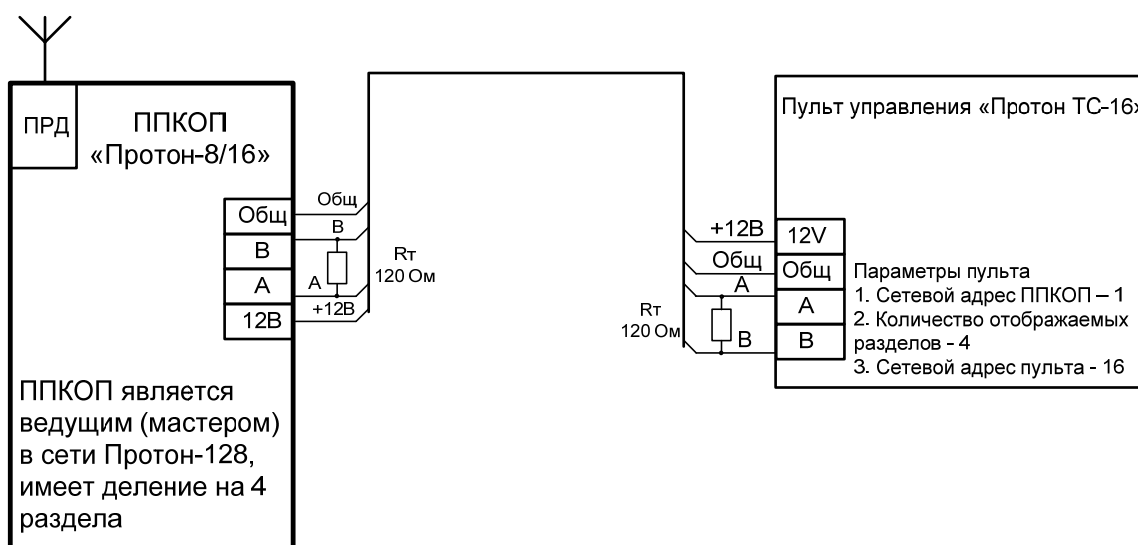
ПРД

ППКОП «Протон-8/16»

Общ
В
А
12В

Общ
В
А
+12В

Rт
120 Ом

ППКОП является ведущим (мастером) в сети Протон-128, имеет деление на 4 раздела

Пульт управления «Протон ТС-16»

+12В
Общ
А
В

Rт
120 Ом

12V
Общ
А
В

Параметры пульта
1. Сетевой адрес ППКОП – 1
2. Количество отображаемых разделов - 4
3. Сетевой адрес пульта - 16